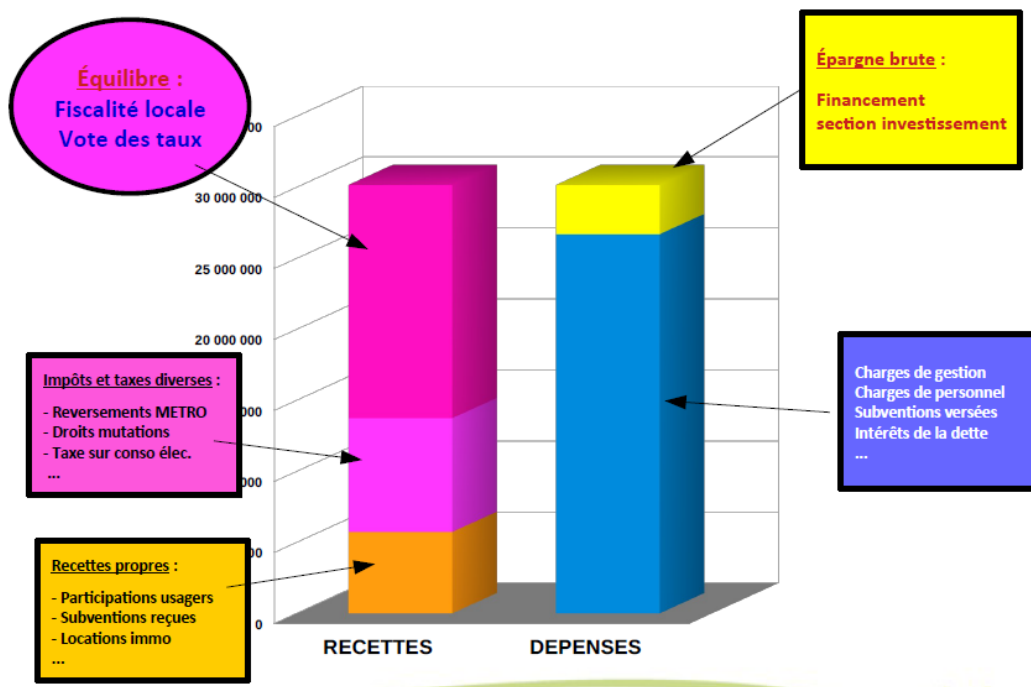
Équilibre :
Fiscalité locale
Vote des taux

Épargne brute :

Financement
section investissement

000
30 000 000
25 000 000
20 000 000
000
000
000
0

Impôts et taxes diverses :

- Reversements METRO
- Droits mutations
- Taxe sur conso élec.
...

Charges de gestion
Charges de personnel
Subventions versées
Intérêts de la dette
...

Recettes propres :

- Participations usagers
- Subventions reçues
- Locations immo
...

RECETTES
DEPENSES